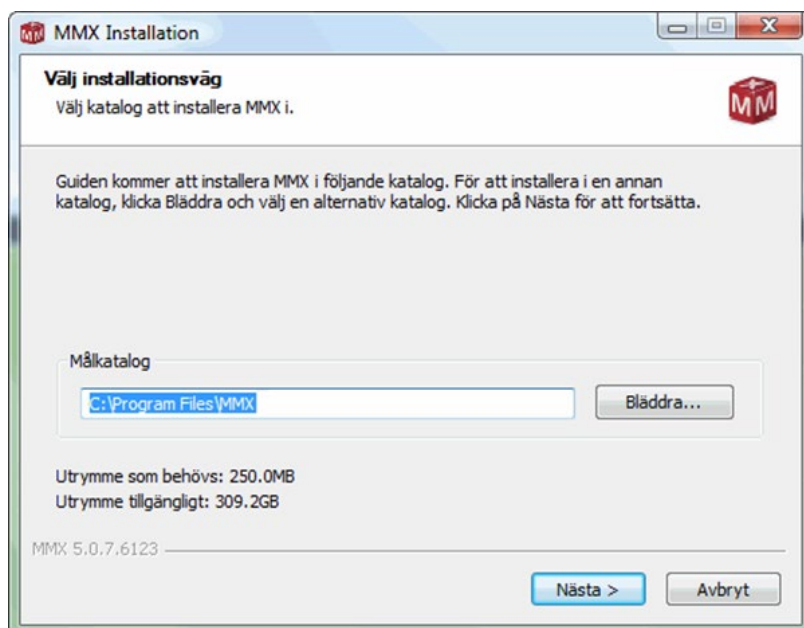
MMX Installation

Välj installationsväg
Välj katalog att installera MMX i.

MM

Guiden kommer att installera MMX i följande katalog. För att installera i en annan katalog, klicka Bläddra och välj en alternativ katalog. Klicka på Nästa för att fortsätta.

Målkatalog

C:\Program Files\MMX

Bläddra...

Utrymme som behövs: 250.0MB
Utrymme tillgängligt: 309.2GB

MMX 5.0.7.6123

Nästa >

Avbryt